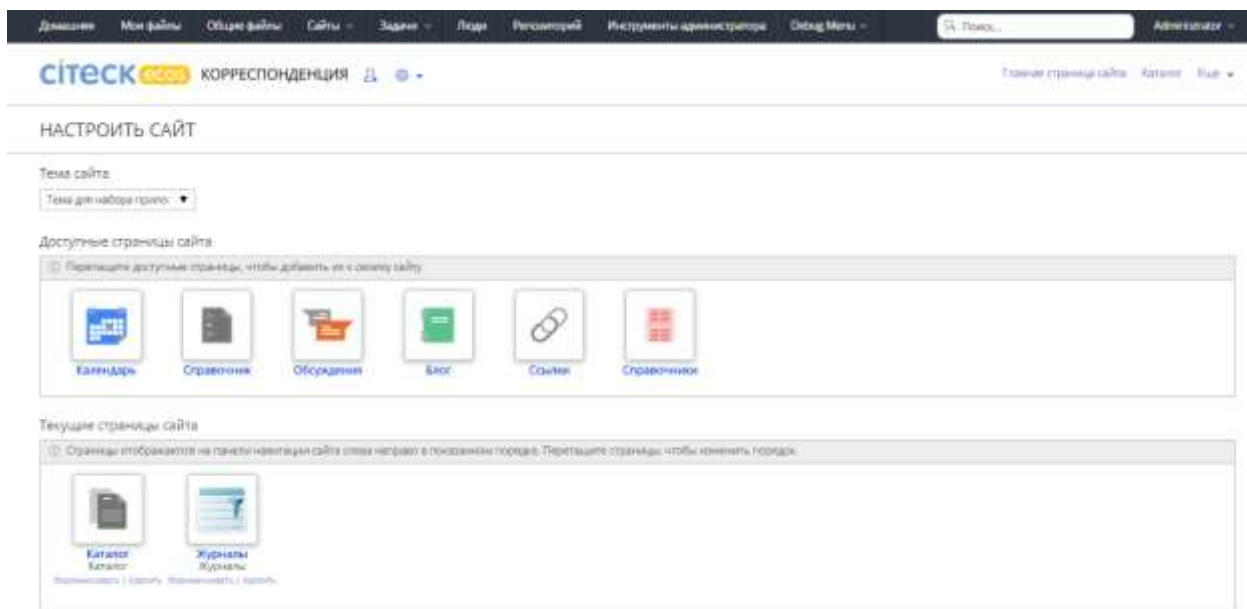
Домашняя Мои файлы Общие файлы Сайты Задачи Люди Репозиторий Инструменты администратора Debug Menu Поиск... Administrator

CITECK ecos КОРРЕСПОНДЕНЦИЯ

Главная страница сайта Каталог Еще

НАСТРОИТЬ САЙТ

Тема сайта

Тема для набора прило

Доступные страницы сайта

Перетащите доступные страницы, чтобы добавить их к своему сайту

Календарь Справочник Обсуждения Блог Ссылки Справочники

Текущие страницы сайта

Страницы отображаются на панели навигации сайта слева направо в показанном порядке. Перетащите страницы, чтобы изменить порядок.

Каталог
Каталог
Переименовать | Удалить

Журналы
Журналы
Переименовать | Удалить